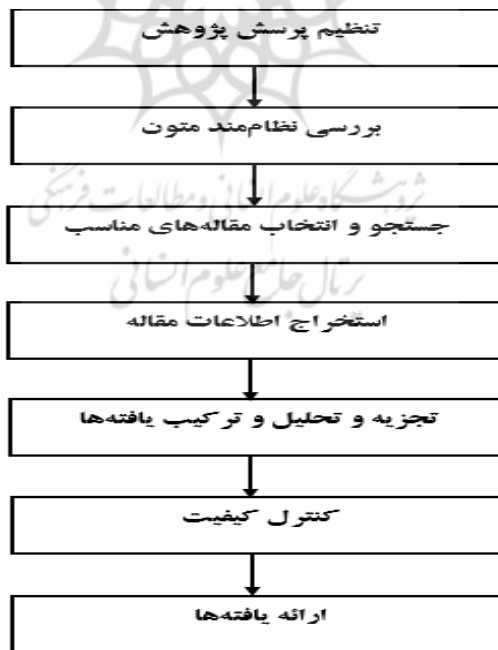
تنظیم پرسش پژوهش

بررسی نظام‌مند متون

جستجو و انتخاب مقاله‌های مناسب

استخراج اطلاعات مقاله

تجزیه و تحلیل و ترکیب یافته‌ها

کنترل کیفیت

ارائه یافته‌ها

پژوهشگاه علوم انسانی و مطالعات فرهنگی
پرتال جامع علوم انسانی